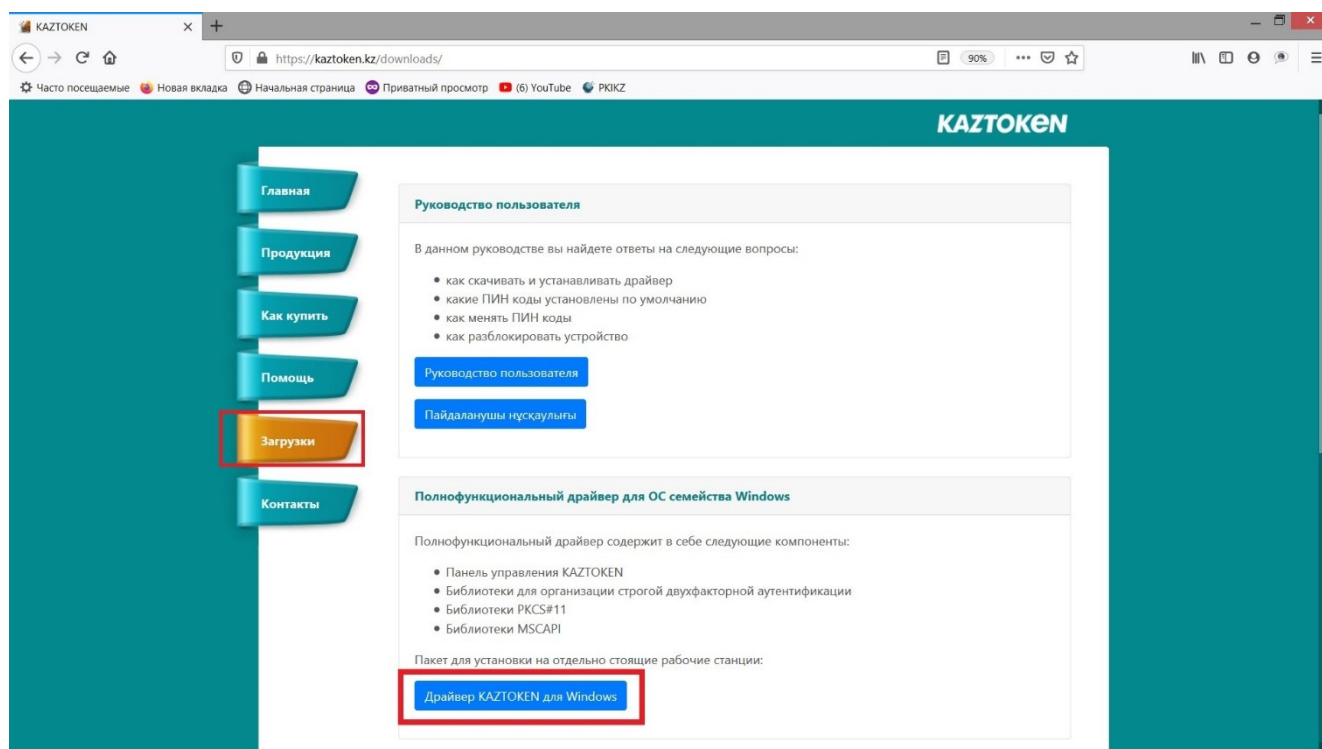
KAZTOKEN

https://kaztoken.kz/downloads/

90%

Часто посещаемые   Новая вкладка   Начальная страница   Приватный просмотр   (6) YouTube   PKIKZ

KAZTOKEN

Главная

Продукция

Как купить

Помощь

Загрузки

Контакты

Руководство пользователя

В данном руководстве вы найдете ответы на следующие вопросы:

- как скачивать и устанавливать драйвер
- какие ПИН коды установлены по умолчанию
- как менять ПИН коды
- как разблокировать устройство

Руководство пользователя

Пайдаланушы нұсқаулығы

Полнофункциональный драйвер для ОС семейства Windows

Полнофункциональный драйвер содержит в себе следующие компоненты:

- Панель управления KAZTOKEN
- Библиотеки для организации строгой двухфакторной аутентификации
- Библиотеки PKCS#11
- Библиотеки MSCAPI

Пакет для установки на отдельно стоящие рабочие станции:

Драйвер KAZTOKEN для Windows